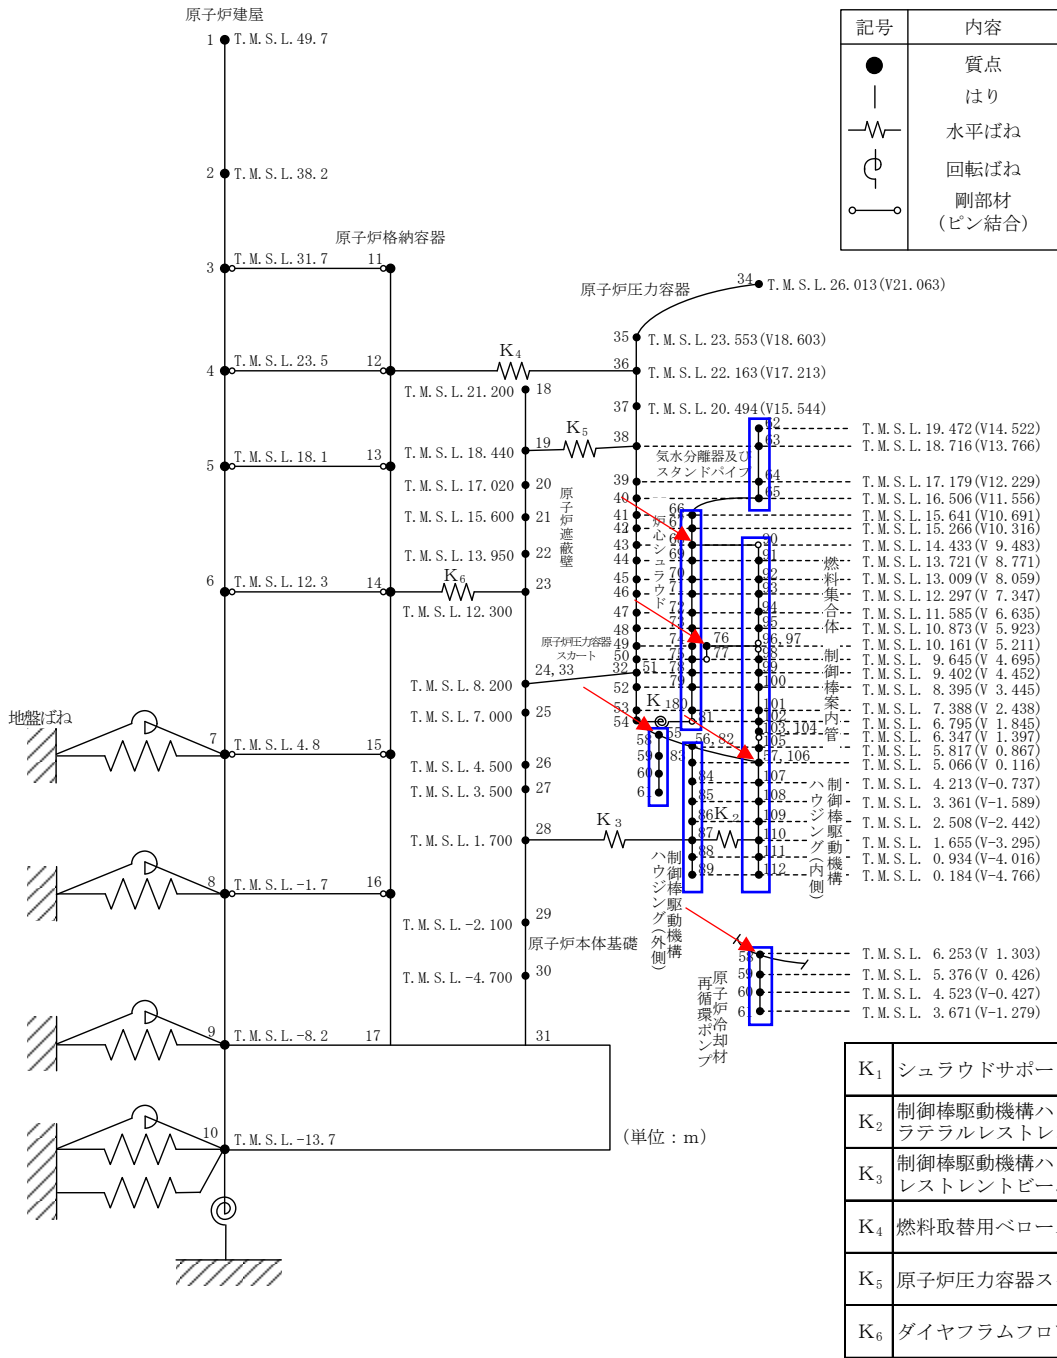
原子炉建屋

1 T.M.S.L.49.7
2 T.M.S.L.38.2
3 T.M.S.L.31.7
4 T.M.S.L.23.5
5 T.M.S.L.18.1
6 T.M.S.L.12.3
7 T.M.S.L.4.8
8 T.M.S.L.-1.7
9 T.M.S.L.-8.2
10 T.M.S.L.-13.7

地盤ばね

原子炉格納容器
11
12
13
14
15
16
17

$K_4$
$K_5$
$K_6$
$K_3$

T.M.S.L.21.200 18
T.M.S.L.18.440 19
T.M.S.L.17.020 20
T.M.S.L.15.600 21
T.M.S.L.13.950 22
23
T.M.S.L.12.300
T.M.S.L.8.200 24,33
T.M.S.L.7.000 25
T.M.S.L.4.500 26
T.M.S.L.3.500 27
T.M.S.L.1.700 28
T.M.S.L.-2.100 29
T.M.S.L.-4.700 30
31

原子炉遮蔽壁
原子炉本体基礎

原子炉圧力容器
34 T.M.S.L.26.013(V21.063)
35 T.M.S.L.23.553(V18.603)
36 T.M.S.L.22.163(V17.213)
37 T.M.S.L.20.494(V15.544)
38
39
40
41
42
43
44
45
46
47
48
49
50
32 51
52
53
54

気水分離器及びスタンドパイプ
炉心シュラウド
原子炉圧力容器スカート
$K_1$
$K_2$

62
63
64
65
66
67
68
69
70
71
72
73
74
75
76
77
78
79
80
81
55
56,82
83
84
85
86
87
88
89
58
59
60
61

90
91
92
93
94
95
96,97
98
99
100
101
102
103,104
105
57,106
107
108
109
110
111
112

燃料集合体
制御棒案内管
制御棒駆動機構ハウジング(内側)
制御棒駆動機構ハウジング(外側)

T.M.S.L.19.472(V14.522)
T.M.S.L.18.716(V13.766)
T.M.S.L.17.179(V12.229)
T.M.S.L.16.506(V11.556)
T.M.S.L.15.641(V10.691)
T.M.S.L.15.266(V10.316)
T.M.S.L.14.433(V 9.483)
T.M.S.L.13.721(V 8.771)
T.M.S.L.13.009(V 8.059)
T.M.S.L.12.297(V 7.347)
T.M.S.L.11.585(V 6.635)
T.M.S.L.10.873(V 5.923)
T.M.S.L.10.161(V 5.211)
T.M.S.L. 9.645(V 4.695)
T.M.S.L. 9.402(V 4.452)
T.M.S.L. 8.395(V 3.445)
T.M.S.L. 7.388(V 2.438)
T.M.S.L. 6.795(V 1.845)
T.M.S.L. 6.347(V 1.397)
T.M.S.L. 5.817(V 0.867)
T.M.S.L. 5.066(V 0.116)
T.M.S.L. 4.213(V-0.737)
T.M.S.L. 3.361(V-1.589)
T.M.S.L. 2.508(V-2.442)
T.M.S.L. 1.655(V-3.295)
T.M.S.L. 0.934(V-4.016)
T.M.S.L. 0.184(V-4.766)

原子炉冷却材再循環ポンプ
58
59
60
61
T.M.S.L. 6.253(V 1.303)
T.M.S.L. 5.376(V 0.426)
T.M.S.L. 4.523(V-0.427)
T.M.S.L. 3.671(V-1.279)

(単位:m)

| 記号 | 内容 |
|---|---|
| ● | 質点 |
| │ | はり |
| ─W─ | 水平ばね |
| ᑫ | 回転ばね |
| ○─○ | 剛部材(ピン結合) |

| | |
|---|---|
| $K_1$ | シュラウドサポー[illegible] |
| $K_2$ | 制御棒駆動機構ハ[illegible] ラテラルレストレ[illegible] |
| $K_3$ | 制御棒駆動機構ハ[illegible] レストレントビー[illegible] |
| $K_4$ | 燃料取替用ベロー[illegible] |
| $K_5$ | 原子炉圧力容器ス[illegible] |
| $K_6$ | ダイヤフラムフロ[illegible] |